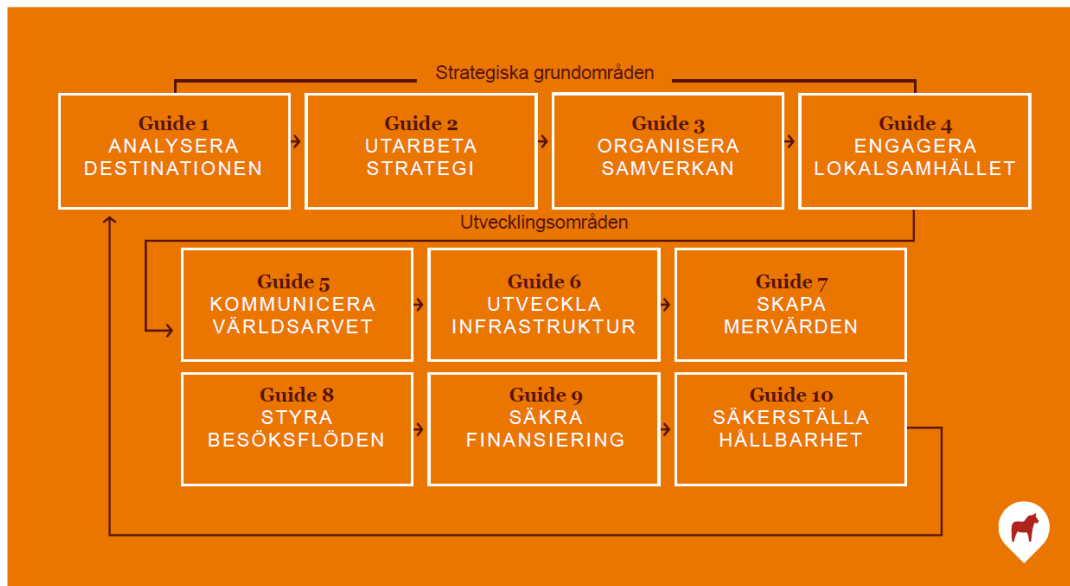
Strategiska grundområden

Guide 1
ANALYSERA DESTINATIONEN

Guide 2
UTARBETA STRATEGI

Guide 3
ORGANISERA SAMVERKAN

Guide 4
ENGAGERA LOKALSAMHÄLLET

Utvecklingsområden

Guide 5
KOMMUNICERA VÄRLDSARVET

Guide 6
UTVECKLA INFRASTRUKTUR

Guide 7
SKAPA MERVÄRDEN

Guide 8
STYRA BESÖKSFLÖDEN

Guide 9
SÄKRA FINANSIERING

Guide 10
SÄKERSTÄLLA HÅLLBARHET